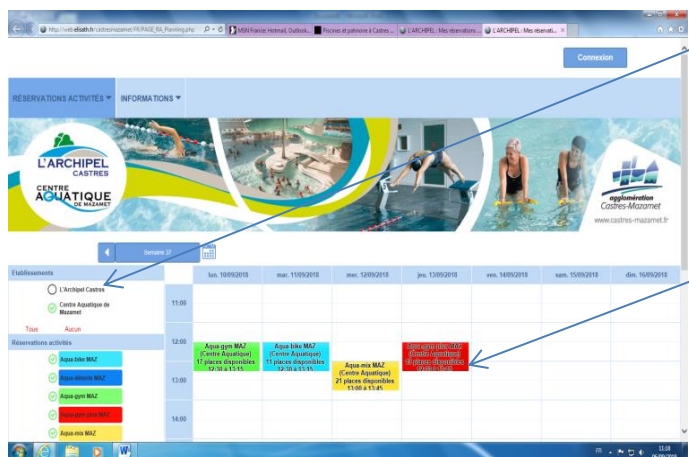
http://web.elisath.fr/castresmazamet/FR/PAGE_RA_Planning.php
MSN France: Hotmail, Outlook...
Piscines et patinoire à Castres ...
L'ARCHIPEL : Mes réservations ...
L'ARCHIPEL : Mes réservati... ×

Connexion

RÉSERVATIONS ACTIVITÉS ▾
INFORMATIONS ▾

L'ARCHIPEL CASTRES
CENTRE AQUATIQUE DE MAZAMET
agglomération Castres-Mazamet
www.castres-mazamet.fr

Semaine 37

Etablissements
L'Archipel Castres
Centre Aquatique de Mazamet
Tous Aucun

Réservations activités
Aqua-bike MAZ
Aqua-détente MAZ
Aqua-gym MAZ
Aqua-gym plus MAZ
Aqua-mix MAZ

| | lun. 10/09/2018 | mar. 11/09/2018 | mer. 12/09/2018 | jeu. 13/09/2018 | ven. 14/09/2018 | sam. 15/09/2018 | dim. 16/09/2018 |
|---|---|---|---|---|---|---|---|
| 11:00 | | | | | | | |
| 12:00 | Aqua-gym MAZ (Centre Aquatique) 17 places disponibles 12:30 à 13:15 | Aqua-bike MAZ (Centre Aquatique) 11 places disponibles 12:30 à 13:15 | | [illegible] | | | |
| 13:00 | | | Aqua-mix MAZ (Centre Aquatique) 21 places disponibles 13:00 à 13:45 | | | | |
| 14:00 | | | | | | | |

11:18
06/09/2018